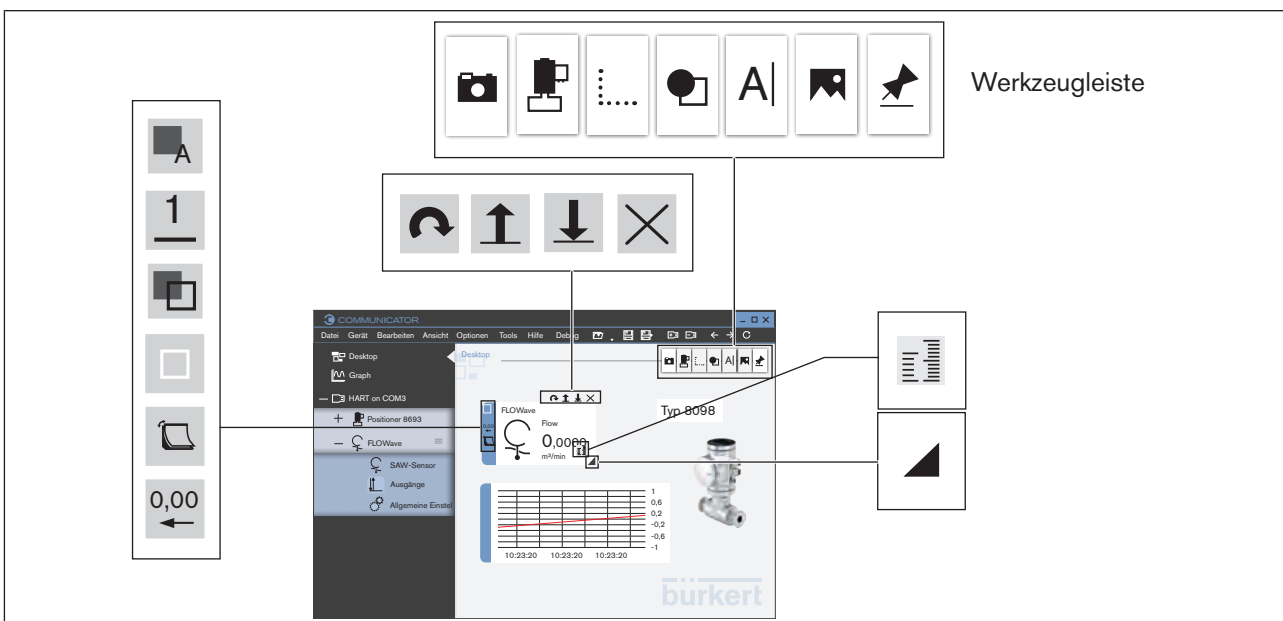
Werkzeugleiste

A

1

0,00

COMMUNICATOR

Datei Gerät Bearbeiten Ansicht Optionen Tools Hilfe Debug

Desktop

Graph

HART on COM3

Positioner 8693

FLOWave

SAW-Sensor

Ausgänge

Allgemeine Einstel

Desktop

FLOWave

Flow

0,0000

m³/min

Typ 8098

1
0,6
0,2
-0,2
-0,6
-1

10:23:20 10:23:20 10:23:20

bürkert